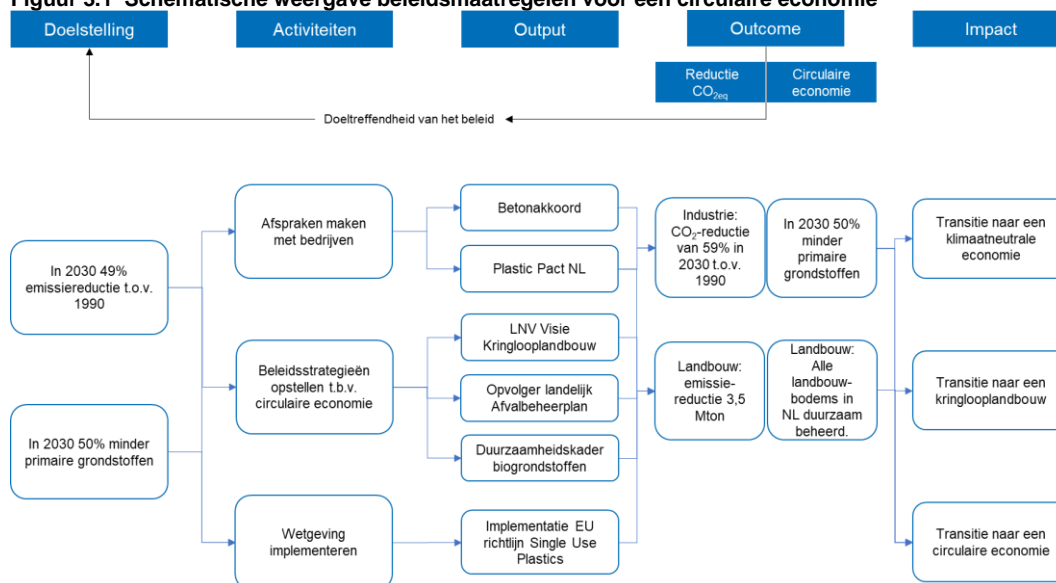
Figuur 3.1 Schematische weergave beleidsmaatregelen voor een circulaire economie

Doelstelling

Activiteiten

Output

Outcome

Impact

Reductie $CO_{2eq}$

Circulaire economie

Doeltreffendheid van het beleid

In 2030 49% emissiereductie t.o.v. 1990

In 2030 50% minder primaire grondstoffen

Afspraken maken met bedrijven

Beleidsstrategieën opstellen t.b.v. circulaire economie

Wetgeving implementeren

Betonakkoord

Plastic Pact NL

LNV Visie Kringlooplandbouw

Opvolger landelijk Afvalbeheerplan

Duurzaamheidskader biogrondstoffen

Implementatie EU richtlijn Single Use Plastics

Industrie: $CO_2$-reductie van 59% in 2030 t.o.v. 1990

In 2030 50% minder primaire grondstoffen

Landbouw: emissiereductie 3,5 Mton

Landbouw: Alle landbouwbodems in NL duurzaam beheerd.

Transitie naar een klimaatneutrale economie

Transitie naar een kringlooplandbouw

Transitie naar een circulaire economie